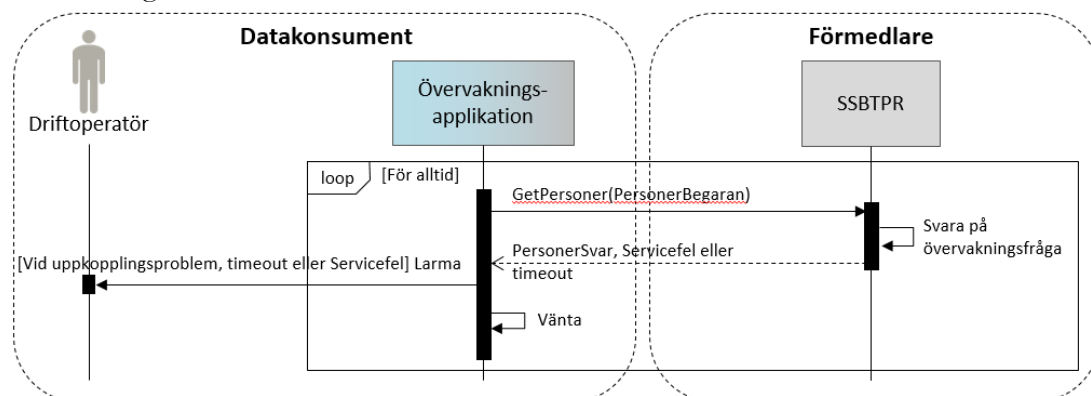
Datakonsument

Förmedlare

Driftoperatör

Övervakningsapplikation

SSBTPR

loop

[För alltid]

GetPersoner(PersonerBegaran)

Svara på övervakningsfråga

PersonerSvar, Servicefel eller timeout

[Vid uppkopplingsproblem, timeout eller Servicefel] Larma

Vänta